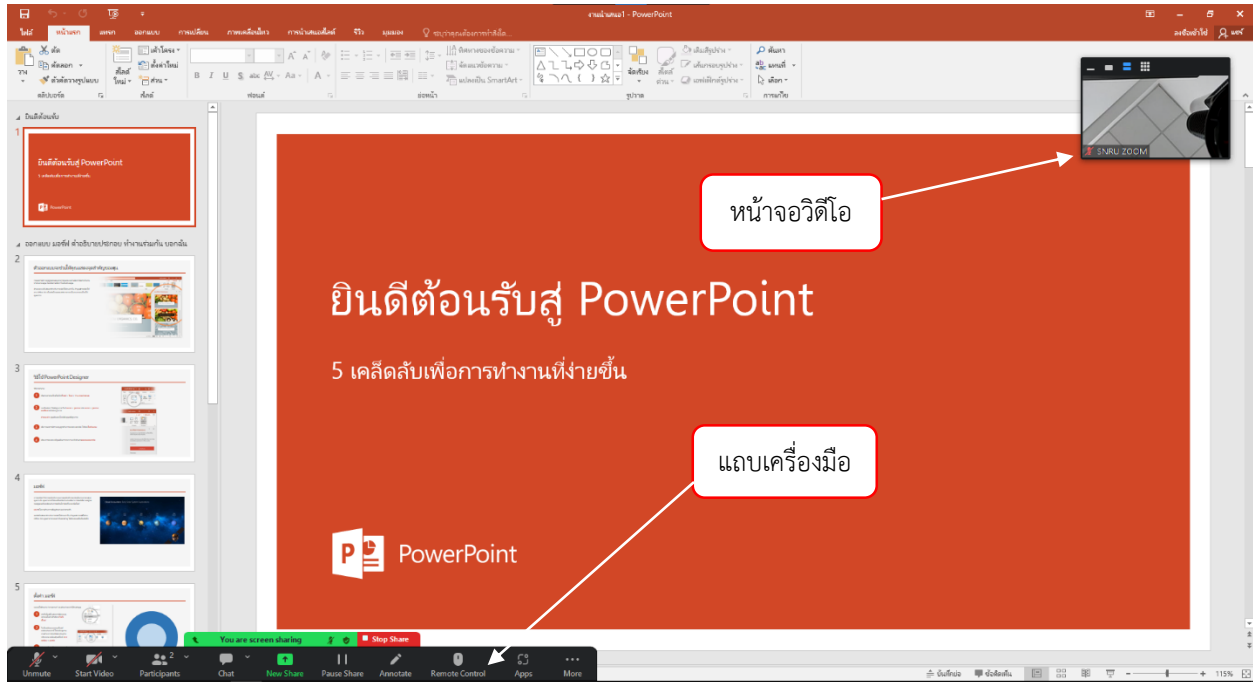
งานนำเสนอ1 - PowerPoint

ไฟล์ หน้าแรก แทรก ออกแบบ การเปลี่ยน ภาพเคลื่อนไหว การนำเสนอสไลด์ รีวิว มุมมอง ชอบบอกฉันว่าคุณต้องการทำอะไร

ลงชื่อเข้าใช้ แชร์

SNRU ZOOM

หน้าจอวิดีโอ

ยินดีต้อนรับสู่ PowerPoint

5 เคล็ดลับเพื่อการทำงานที่ง่ายขึ้น

แถบเครื่องมือ

PowerPoint

You are screen sharing

Stop Share

Unmute Start Video Participants 2 Chat New Share Pause Share Annotate Remote Control Apps More

115%